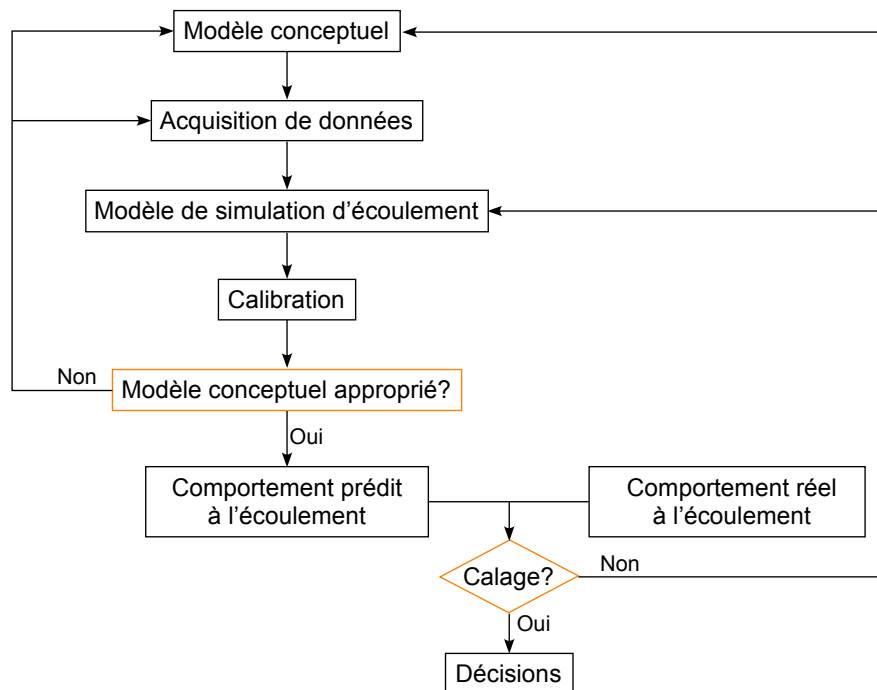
Modèle conceptuel

Acquisition de données

Modèle de simulation d’écoulement

Calibration

Non

Modèle conceptuel approprié?

Oui

Comportement prédit à l’écoulement

Comportement réel à l’écoulement

Calage?

Non

Oui

Décisions